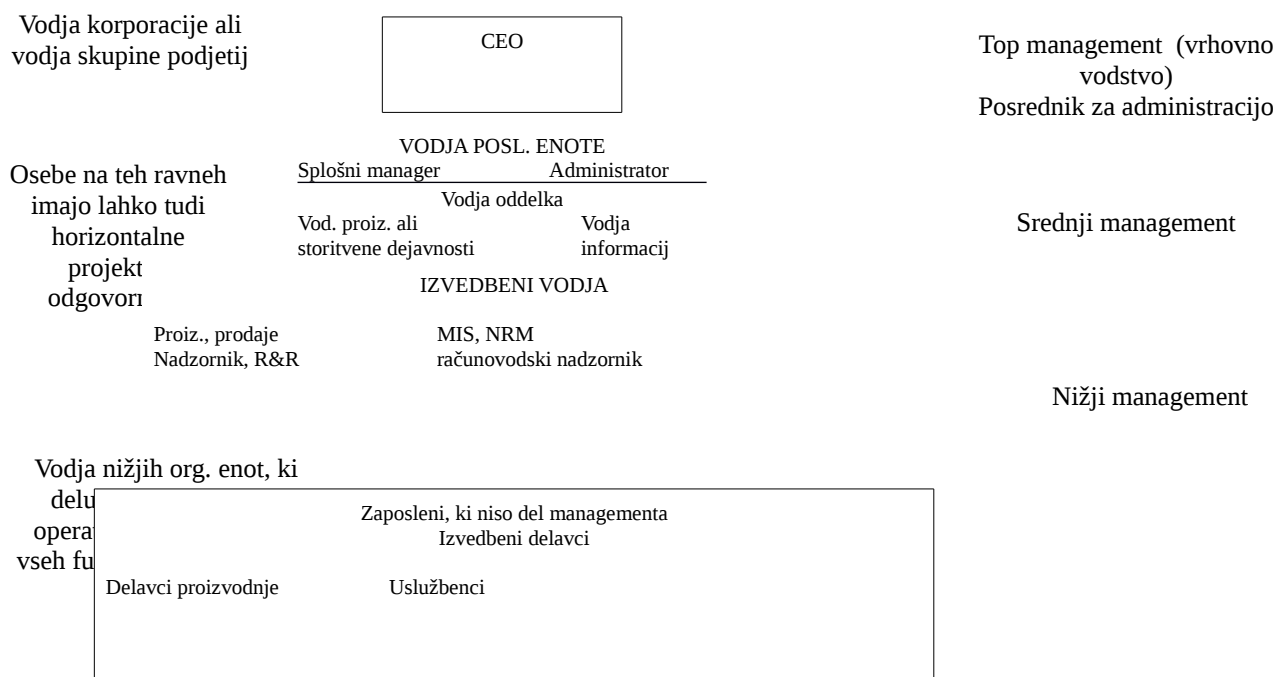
Vodja korporacije ali vodja skupine podjetij

CEO

Top management (vrhovno vodstvo)
Posrednik za administracijo

VODJA POSL. ENOTE
Splošni manager Administrator

Osebe na teh ravneh imajo lahko tudi horizontalne projekt odgovori

Vodja oddelka
Vod. proiz. ali storitvene dejavnosti
Vodja informacij

Srednji management

IZVEDBENI VODJA

Proiz., prodaje Nadzornik, R&R
MIS, NRM računovodski nadzornik

Nižji management

Vodja nižjih org. enot, ki delu opera vseh fu

Zaposleni, ki niso del managementa
Izvedbeni delavci

Delavci proizvodnje
Uslužbenci